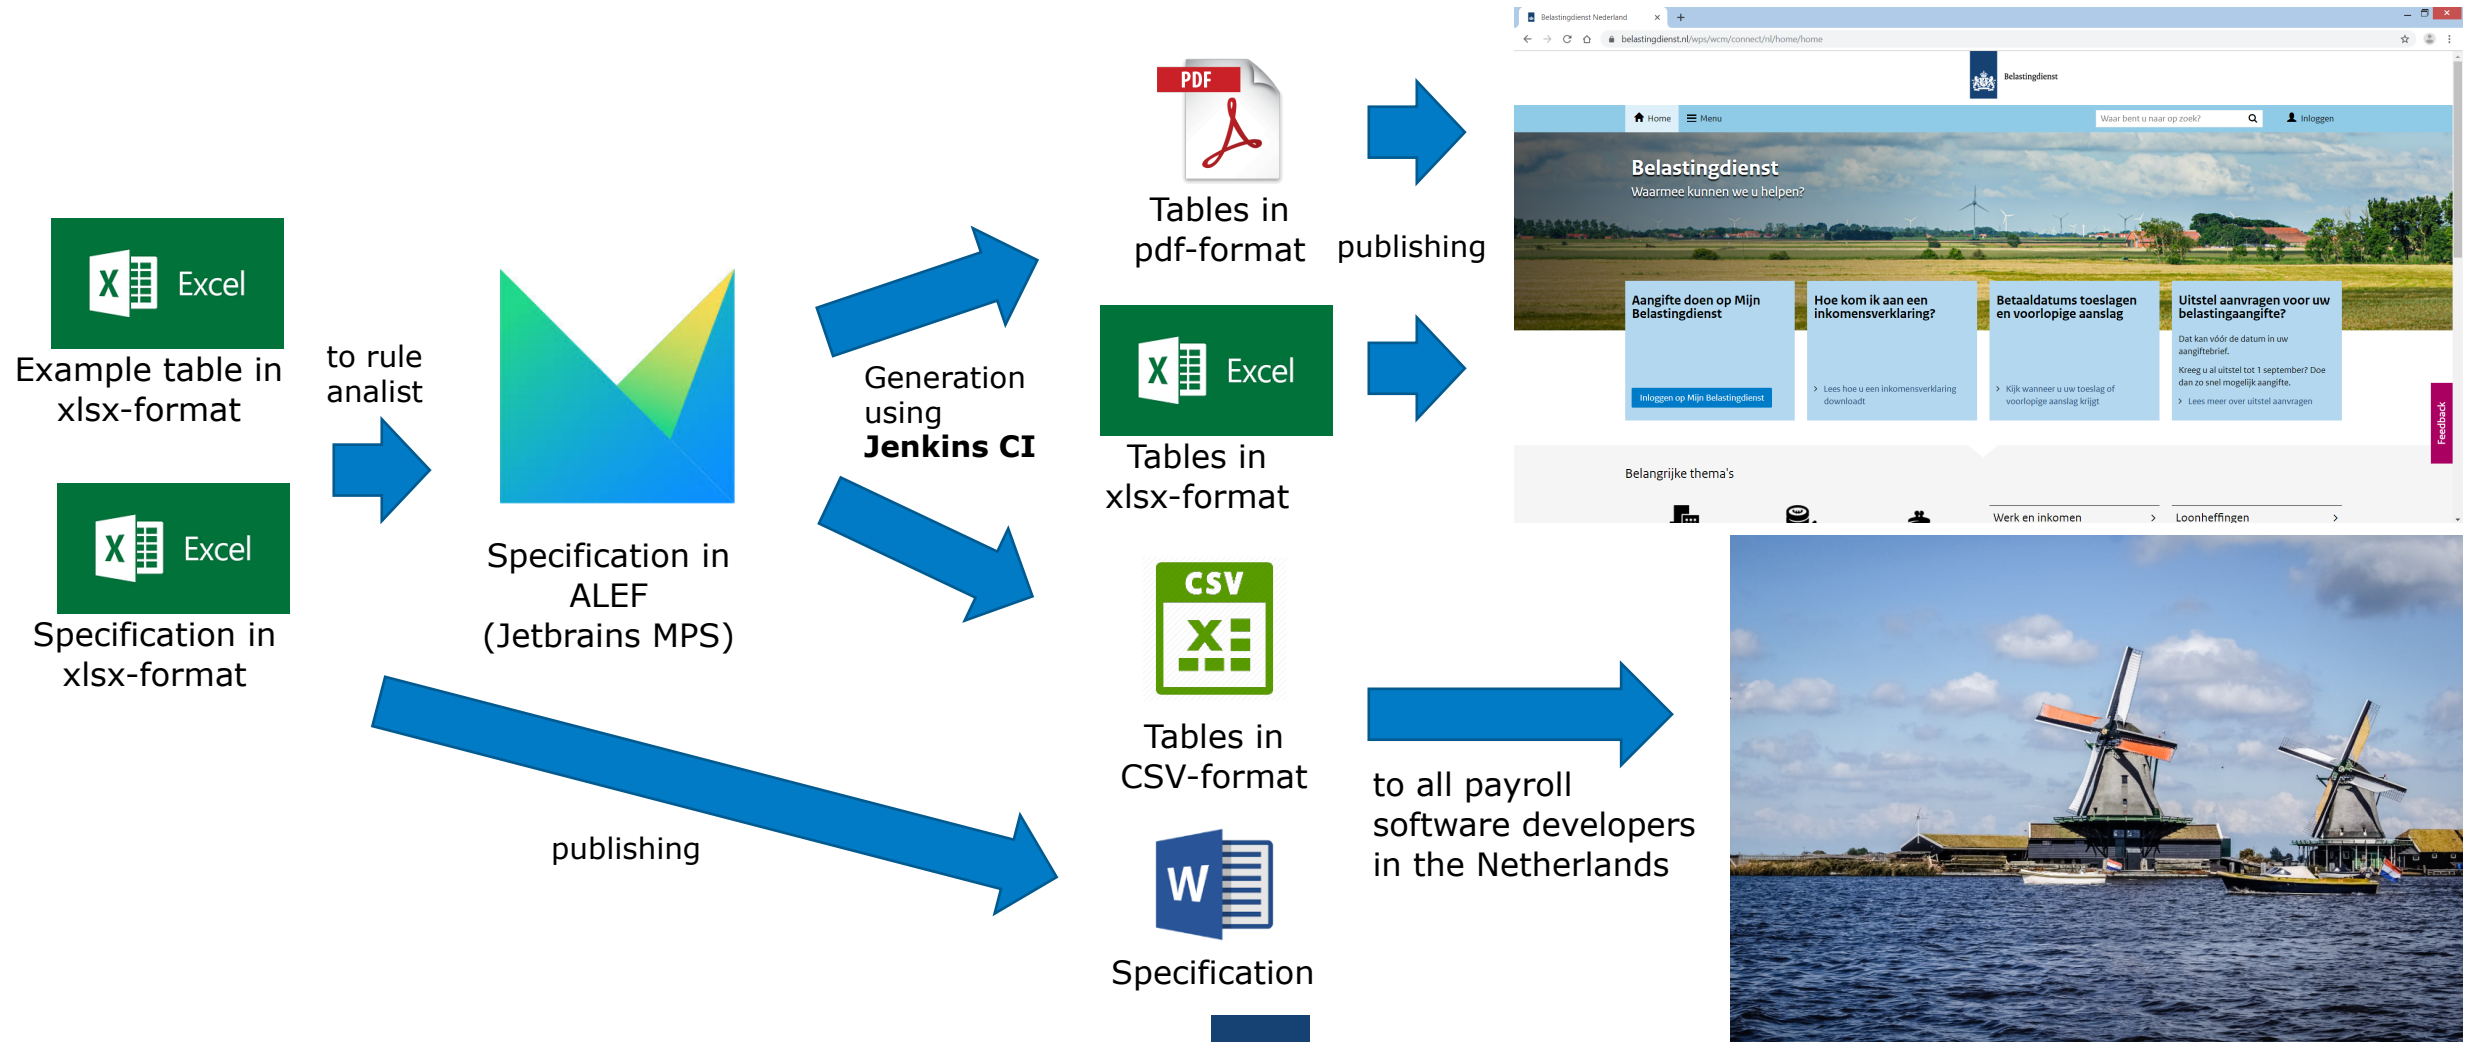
Excel

Example table in xlsx-format

Excel

Specification in xlsx-format

to rule analist

Specification in ALEF (Jetbrains MPS)

Generation using **Jenkins CI**

publishing

PDF

Tables in pdf-format

Excel

Tables in xlsx-format

CSV

Tables in CSV-format

Specification

publishing

to all payroll software developers in the Netherlands

Belastingdienst Nederland

belastingdienst.nl/wps/wcm/connect/nl/home/home

Belastingdienst

Home Menu Waar bent u naar op zoek? Inloggen

Belastingdienst
Waarmee kunnen we u helpen?

Aangifte doen op Mijn Belastingdienst
Inloggen op Mijn Belastingdienst

Hoe kom ik aan een inkomensverklaring?
Lees hoe u een inkomensverklaring downloadt

Betaaldatums toeslagen en voorlopige aanslag
Kijk wanneer u uw toeslag of voorlopige aanslag krijgt

Uitstel aanvragen voor uw belastingaangifte?
Dat kan vóór de datum in uw aangiftebrief.
Kreeg u al uitstel tot 1 september? Doe dan zo snel mogelijk aangifte.
Lees meer over uitstel aanvragen

Feedback

Belangrijke thema's

Werk en inkomen
Loonheffingen